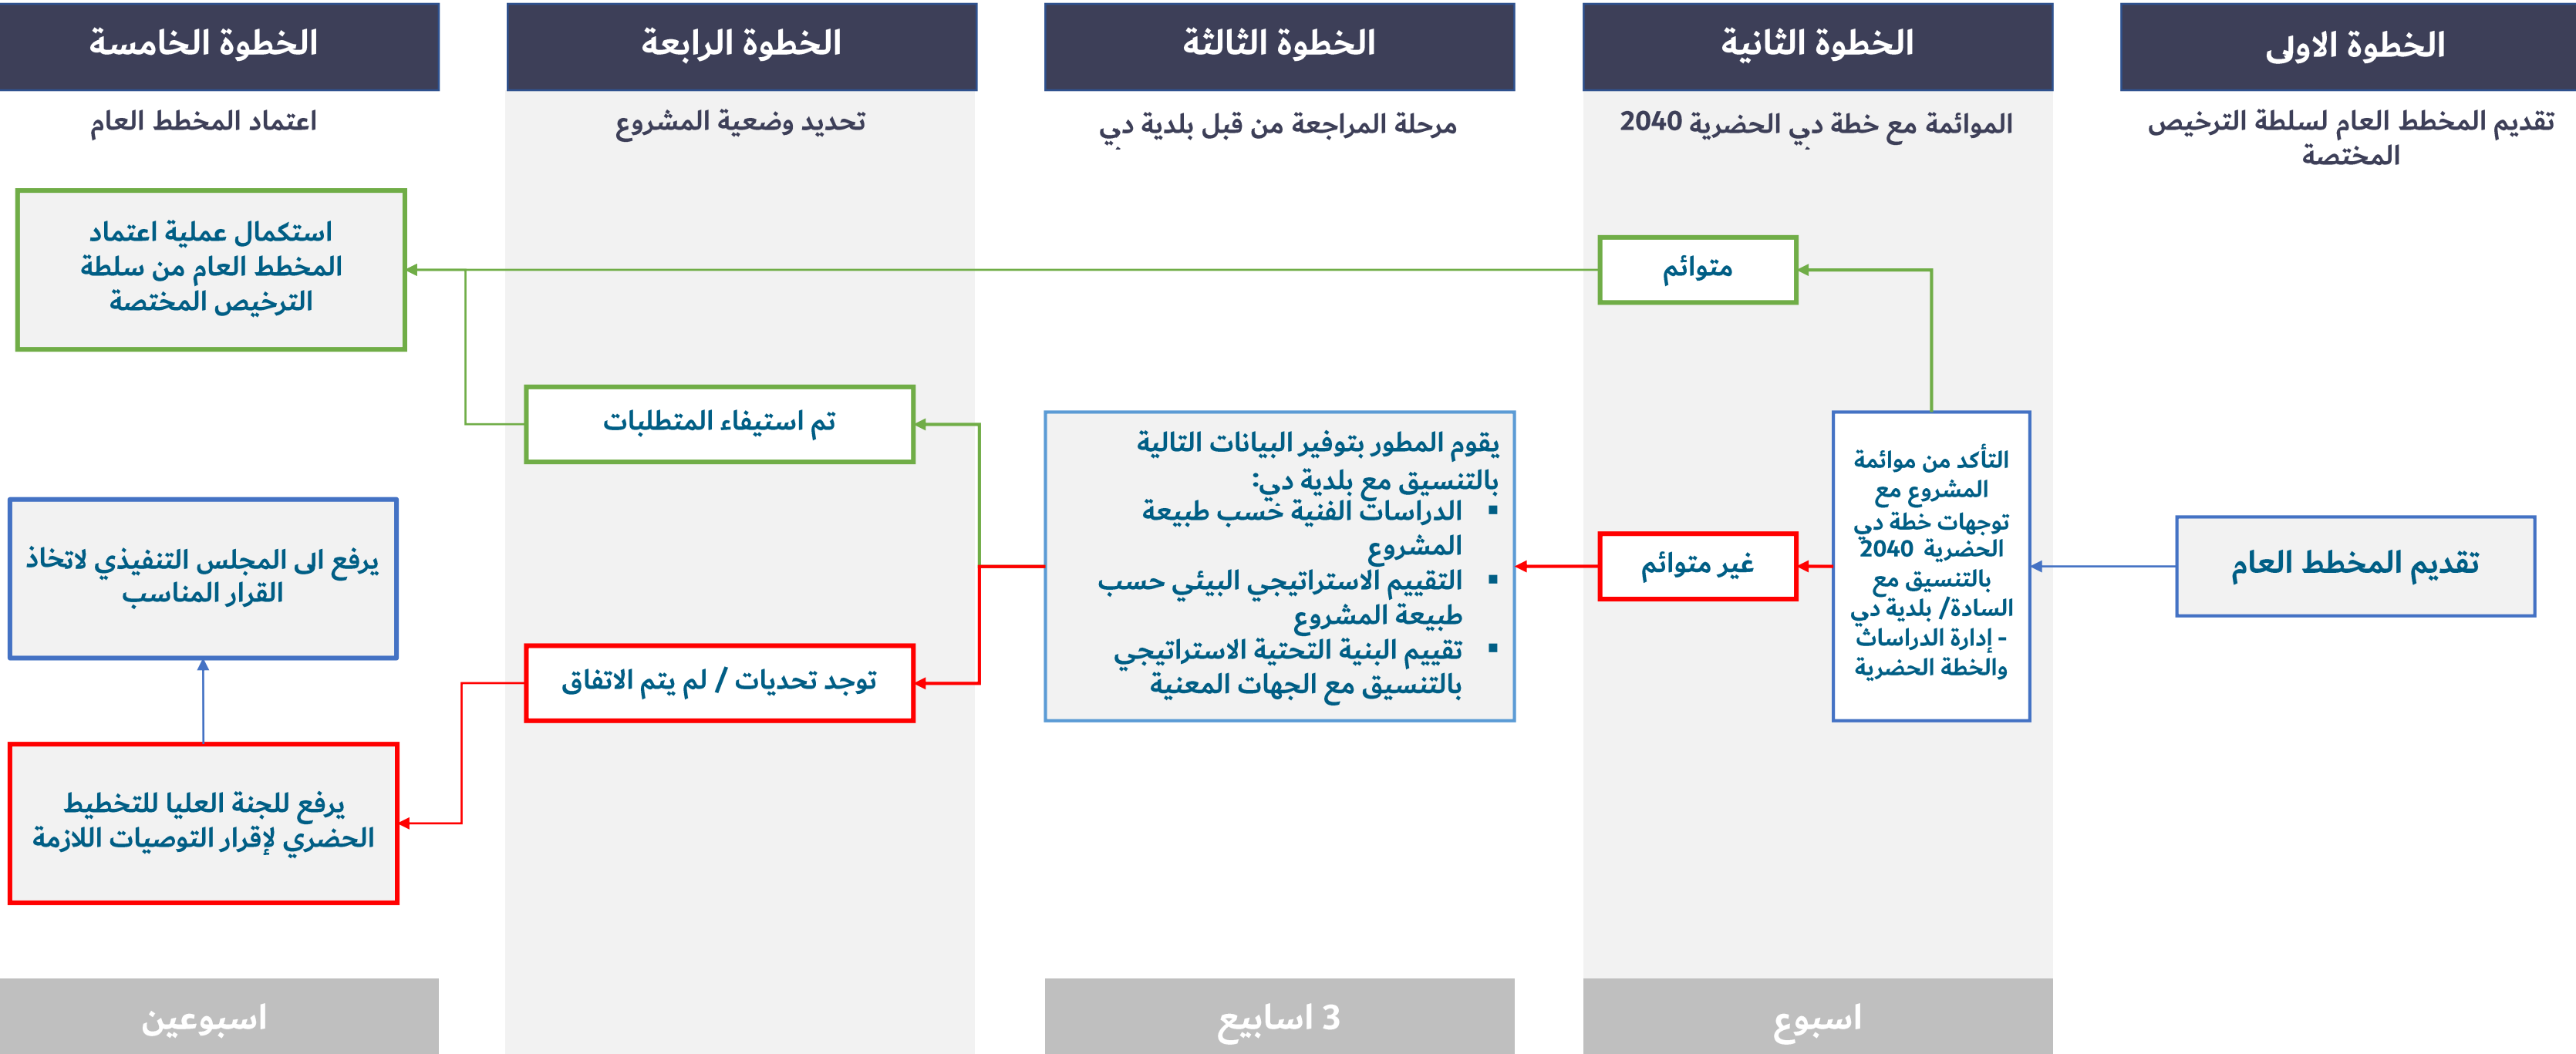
الخطوة الاولى

تقديم المخطط العام لسلطة الترخيص المختصة

تقديم المخطط العام

الخطوة الثانية

الموائمة مع خطة دبي الحضرية 2040

التأكد من موائمة المشروع مع توجهات خطة دبي الحضرية 2040 بالتنسيق مع السادة/ بلدية دبي - إدارة الدراسات والخطة الحضرية

متوائم

غير متوائم

اسبوع

الخطوة الثالثة

مرحلة المراجعة من قبل بلدية دبي

يقوم المطور بتوفير البيانات التالية بالتنسيق مع بلدية دبي:
- الدراسات الفنية حسب طبيعة المشروع
- التقييم الاستراتيجي البيئي حسب طبيعة المشروع
- تقييم البنية التحتية الاستراتيجي بالتنسيق مع الجهات المعنية

3 اسابيع

الخطوة الرابعة

تحديد وضعية المشروع

تم استيفاء المتطلبات

توجد تحديات / لم يتم الاتفاق

الخطوة الخامسة

اعتماد المخطط العام

استكمال عملية اعتماد المخطط العام من سلطة الترخيص المختصة

يرفع الى المجلس التنفيذي لاتخاذ القرار المناسب

يرفع للجنة العليا للتخطيط الحضري لإقرار التوصيات اللازمة

اسبوعين